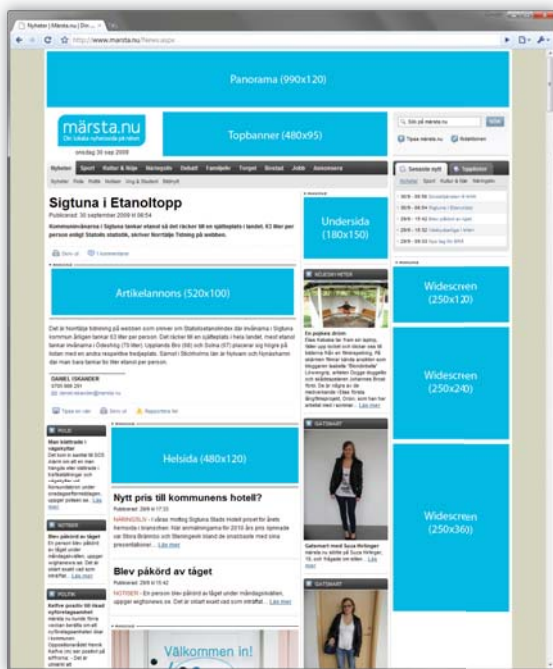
Nyheter | Märsta.nu | Din ...

http://www.marsta.nu/News.aspx

Panorama (990x120)

märsta.nu
Din lokala nyhetssida på nätet

Topbanner (480x95)

onsdag 30 sep 2009

Sök på märsta.nu

SÖK

Tipsa märsta.nu

Rubriker

Nyheter Sport Kultur & Nöje Näringsliv Debatt Familjeliv Torget Bostad Jobb Annonsera

Nyheter Polis Politik Notiser Ung & Student Bildnytt

Senaste nytt Topplistan

Nyheter Sport Kultur & Nöje Näringsliv

Sigtuna i Etanoltopp

Publicerad: 30 september 2009 kl 08:54

Kommuninvånarna i Sigtuna tankar etanol så det räcker till en sjätteplats i landet. 63 liter per person enligt Statoils statistik, skriver Norrtälje Tidning på webben.

Skriv ut 1 kommentarer

Undersida (180x150)

Artikelannons (520x100)

Det är Norrtälje tidning på webben som skriver om Statoilsetanolindex där invånarna i Sigtuna kommun årligen tankar 63 liter per person. Det räcker till en sjätteplats i hela landet, mest etanol tankar invånarna i Ödeshög (70 liter). Upplands Bro (68) och Solna (67) placerar sig högre på listan med en andra respektive tredjeplats. Samet i Stockholm län är Nykvarn och Nynäshamn där man bara tankar tio liter etanol per person.

DANIEL ISKANDER

Tipsa en vän Skriv ut Rapportera fel

Widescreen (250x120)

Widescreen (250x240)

Widescreen (250x360)

Helsida (480x120)

Nytt pris till kommunens hotell?

Blev påkörd av tåget

POLIS
Man blottade i vägtunnel

NOTISER
Blev påkörd av tåget

POLITIK

Välkommen in!

NÖJESNYHETER

En pojkes dröm

DAGSMÄRT

DAGSMÄRT